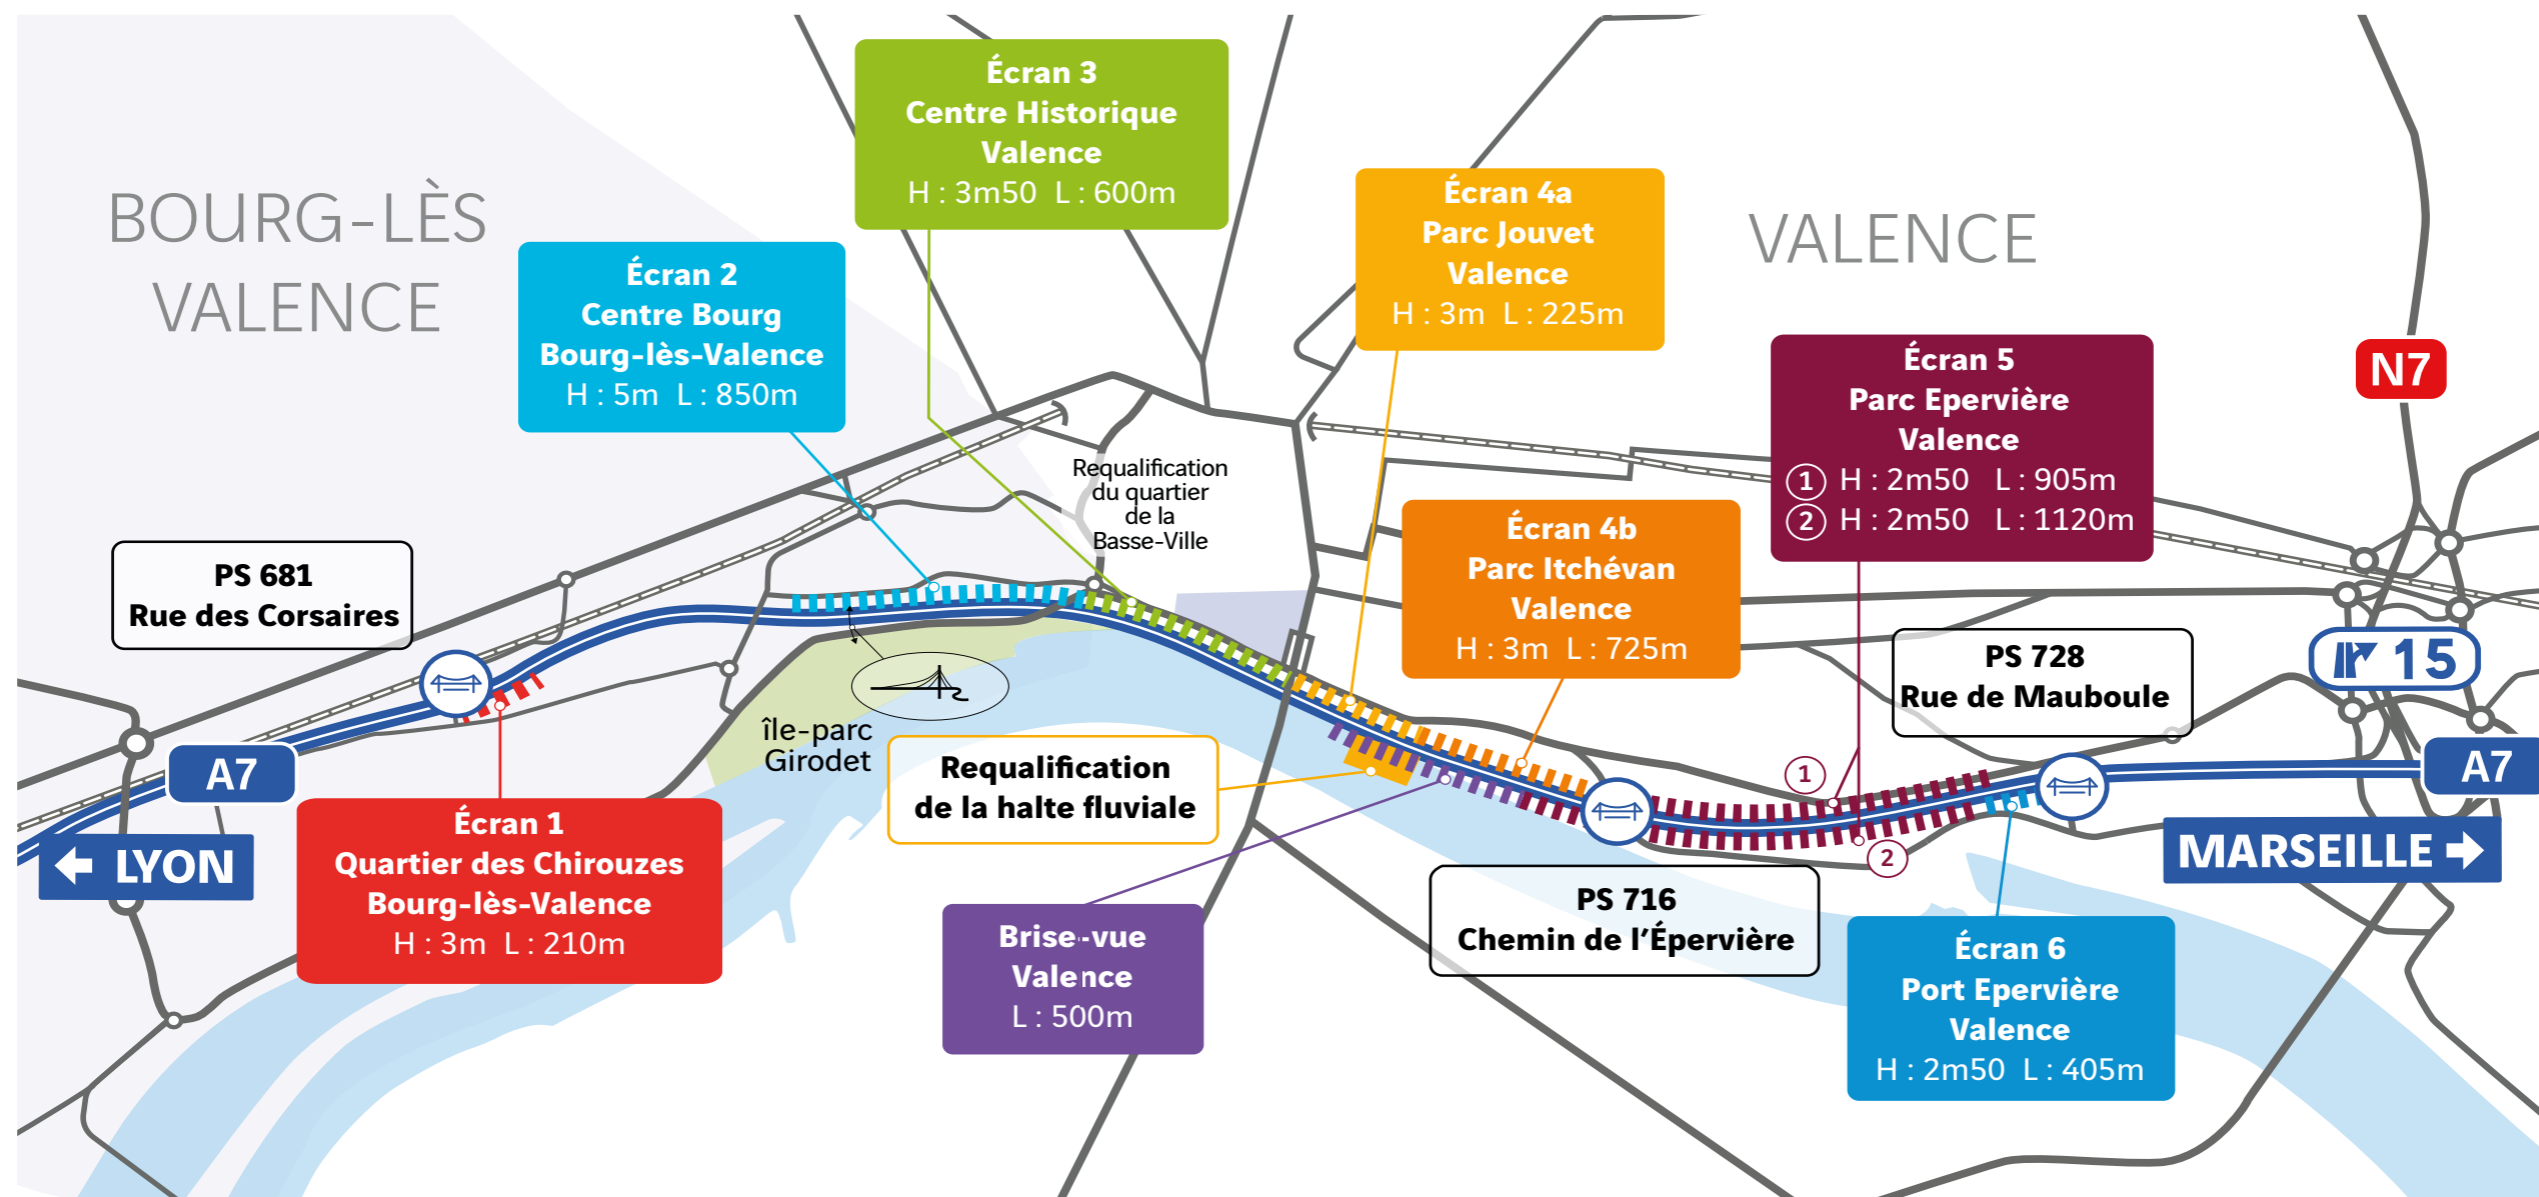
BOURG-LÈS-VALENCE

VALENCE

Écran 3
Centre Historique
Valence
H : 3m50 L : 600m

Écran 2
Centre Bourg
Bourg-lès-Valence
H : 5m L : 850m

Écran 4a
Parc Jouvet
Valence
H : 3m L : 225m

Écran 5
Parc Epervière
Valence
1 H : 2m50 L : 905m
2 H : 2m50 L : 1120m

N7

Requalification du quartier de la Basse-Ville

PS 681
Rue des Corsaires

Écran 4b
Parc Itchévan
Valence
H : 3m L : 725m

PS 728
Rue de Mauboule

15

île-parc Girodet

A7

Requalification de la halte fluviale

A7

1

2

LYON

MARSEILLE

Écran 1
Quartier des Chirouzes
Bourg-lès-Valence
H : 3m L : 210m

PS 716
Chemin de l'Épervière

Brise-vue
Valence
L : 500m

Écran 6
Port Eperviere
Valence
H : 2m50 L : 405m